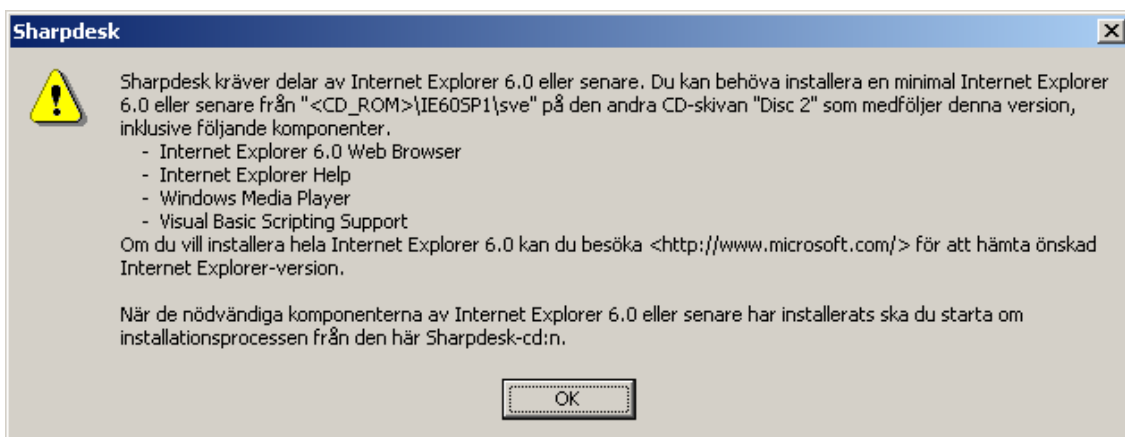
Sharpdesk

Sharpdesk kräver delar av Internet Explorer 6.0 eller senare. Du kan behöva installera en minimal Internet Explorer 6.0 eller senare från "<CD_ROM>\IE60SP1\sve" på den andra CD-skivan "Disc 2" som medföljer denna version, inklusive följande komponenter.
- Internet Explorer 6.0 Web Browser
- Internet Explorer Help
- Windows Media Player
- Visual Basic Scripting Support
Om du vill installera hela Internet Explorer 6.0 kan du besöka <http://www.microsoft.com/> för att hämta önskad Internet Explorer-version.

När de nödvändiga komponenterna av Internet Explorer 6.0 eller senare har installerats ska du starta om installationsprocessen från den här Sharpdesk-cd:n.

OK